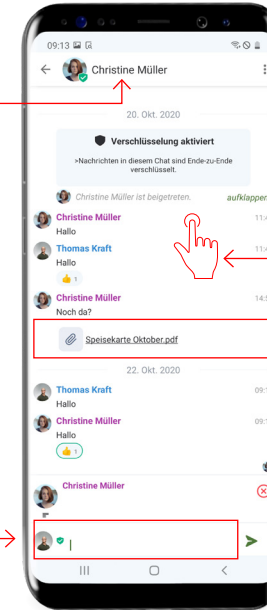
09:13

Christine Müller

20. Okt. 2020

Verschlüsselung aktiviert

>Nachrichten in diesem Chat sind Ende-zu-Ende verschlüsselt.

Christine Müller ist beigetreten.

aufklappen

Christine Müller
Hallo

11:4

Thomas Kraft
Hallo

11:

👍 1

Christine Müller
Noch da?

14:5

Speisekarte Oktober.pdf

22. Okt. 2020

Thomas Kraft
Hallo

09:

Christine Müller
Hallo

09:

👍 1

Christine Müller